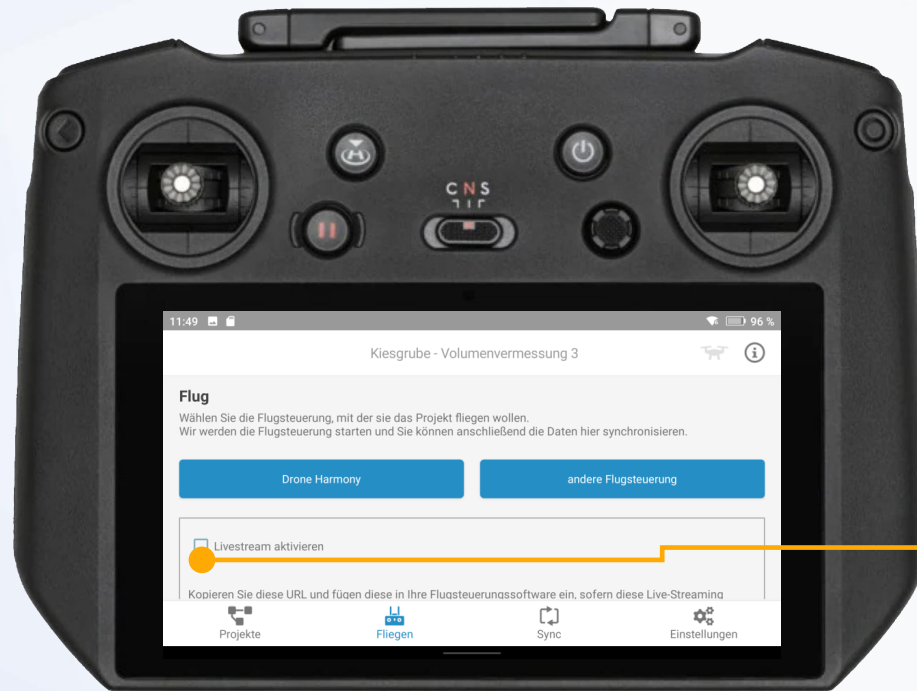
C N S

11:49

96 %

Kiesgrube - Volumenvermessung 3

Flug

Wählen Sie die Flugsteuerung, mit der sie das Projekt fliegen wollen.
Wir werden die Flugsteuerung starten und Sie können anschließend die Daten hier synchronisieren.

Drone Harmony

andere Flugsteuerung

Livestream aktivieren

Kopieren Sie diese URL und fügen diese in Ihre Flugsteuerungssoftware ein, sofern diese Live-Streaming

Projekte

Fliegen

Sync

Einstellungen